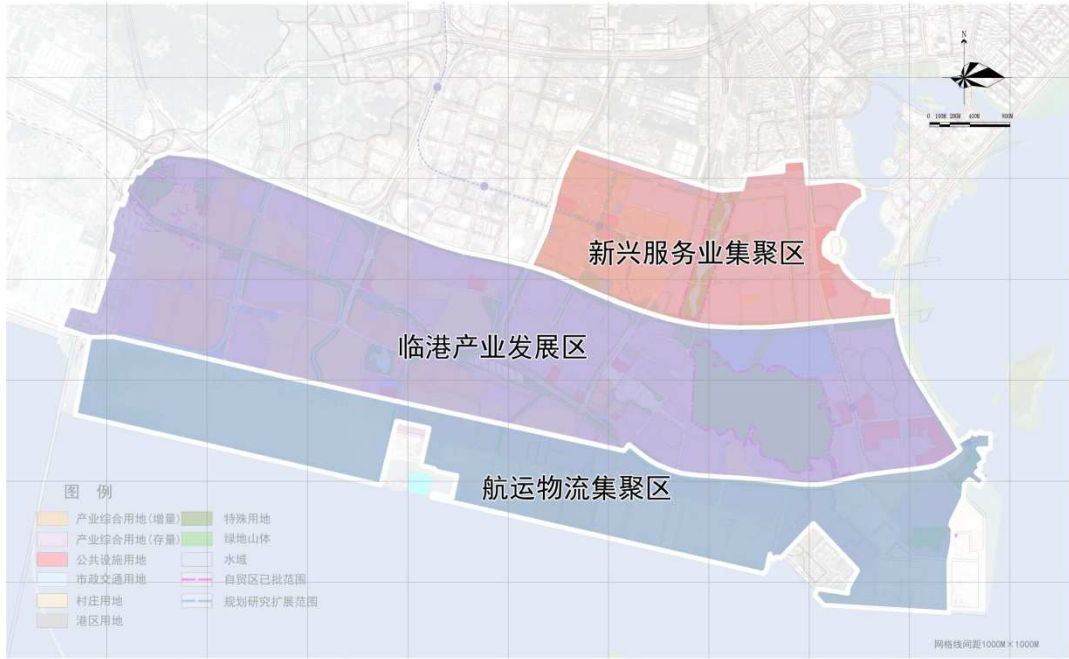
N

0 100M 200M 400M 800M

新兴服务业集聚区

临港产业发展区

航运物流集聚区

图 例

产业综合用地(增量)
产业综合用地(存量)
公共设施用地
市政交通用地
村庄用地
港区用地

特殊用地
绿地山体
水域
自贸区已批范围
规划研究扩展范围

网格线间距1000M×1000M